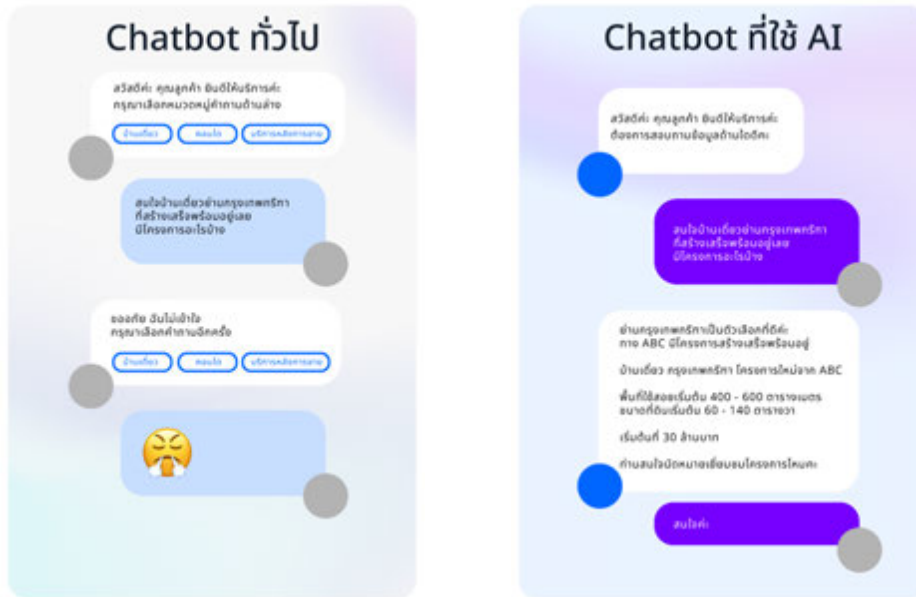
Chatbot ทั่วไป

สวัสดีค่ะ คุณลูกค้า ยินดีให้บริการค่ะ กรุณาเลือกหมวดหมู่คำถามด้านล่าง

บ้านเดี่ยว | คอนโด | บริการหลังการขาย

สนใจบ้านเดี่ยวย่านกรุงเทพกรีฑา ที่สร้างเสร็จพร้อมอยู่เลย มีโครงการอะไรบ้าง

ขออภัย ฉันไม่เข้าใจ กรุณาเลือกคำถามอีกครั้ง

บ้านเดี่ยว | คอนโด | บริการหลังการขาย

Chatbot ที่ใช้ AI

สวัสดีค่ะ คุณลูกค้า ยินดีให้บริการค่ะ ต้องการสอบถามข้อมูลด้านใดคะ

สนใจบ้านเดี่ยวย่านกรุงเทพกรีฑา ที่สร้างเสร็จพร้อมอยู่เลย มีโครงการอะไรบ้าง

ย่านกรุงเทพกรีฑาเป็นตัวเลือกที่ดีค่ะ ทาง ABC มีโครงการสร้างเสร็จพร้อมอยู่

บ้านเดี่ยว กรุงเทพกรีฑา โครงการใหม่จาก ABC

พื้นที่ใช้สอยเริ่มต้น 400 - 600 ตารางเมตร ขนาดที่ดินเริ่มต้น 60 - 140 ตารางวา

เริ่มต้นที่ 30 ล้านบาท

ท่านสนใจนัดหมายเยี่ยมชมโครงการไหมคะ

สนใจค่ะ